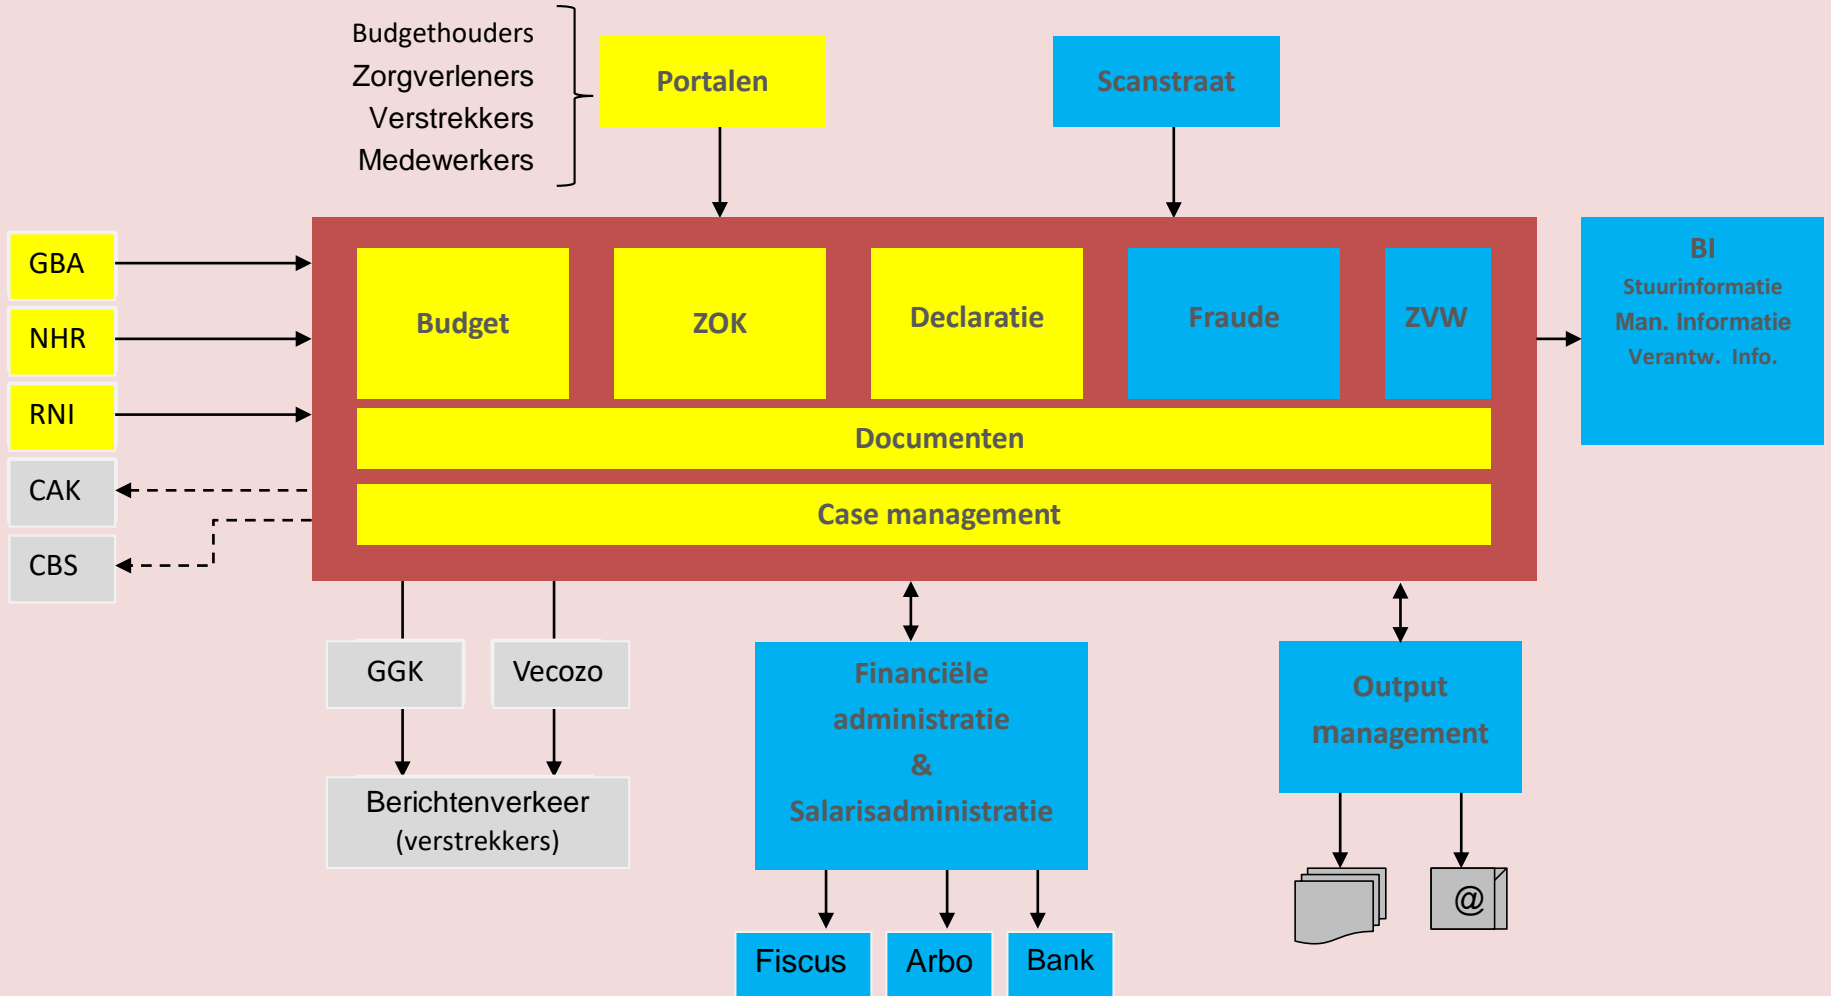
Budgethouders
Zorgverleners
Verstrekkers
Medewerkers

Portalen

Scanstraat

GBA
NHR
RNI
CAK
CBS

Budget
ZOK
Declaratie
Fraude
ZVW

Documenten

Case management

BI
Stuurinformatie
Man. Informatie
Verantw. Info.

GGK
Vecozo

Berichtenverkeer
(verstrekkers)

Financiële administratie & Salarisadministratie

Output management

@

Fiscus
Arbo
Bank